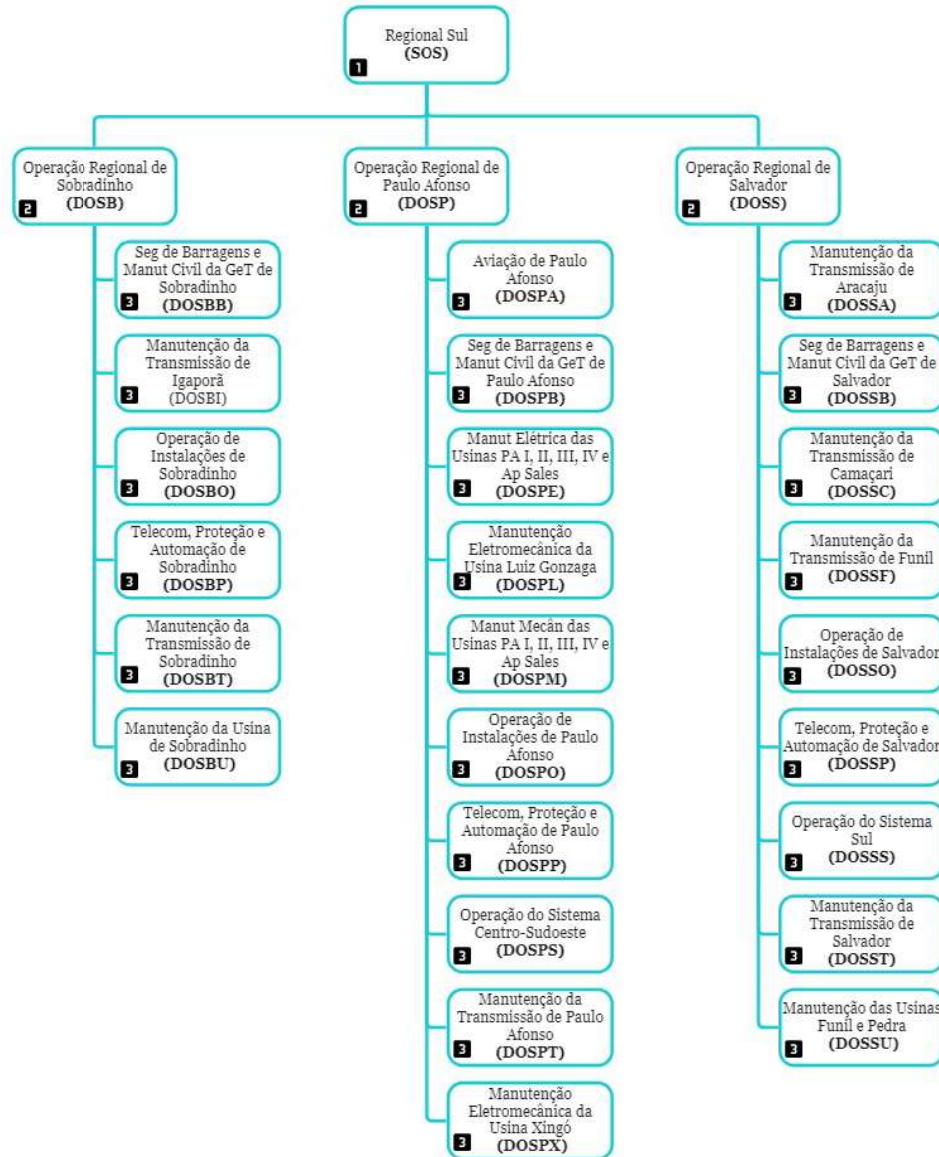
Regional Sul
1 (SOS)

Operação Regional de Sobradinho
2 (DOSB)

Seg de Barragens e Manut Civil da GeT de Sobradinho
3 (DOSBB)

Manutenção da Transmissão de Igaporã
3 (DOSBI)

Operação de Instalações de Sobradinho
3 (DOSBO)

Telecom, Proteção e Automação de Sobradinho
3 (DOSBP)

Manutenção da Transmissão de Sobradinho
3 (DOSBT)

Manutenção da Usina de Sobradinho
3 (DOSBU)

Operação Regional de Paulo Afonso
2 (DOSP)

Aviação de Paulo Afonso
3 (DOSPA)

Seg de Barragens e Manut Civil da GeT de Paulo Afonso
3 (DOSPB)

Manut Elétrica das Usinas PA I, II, III, IV e Ap Sales
3 (DOSPE)

Manutenção Eletromecânica da Usina Luiz Gonzaga
3 (DOSPL)

Manut Mecân das Usinas PA I, II, III, IV e Ap Sales
3 (DOSPM)

Operação de Instalações de Paulo Afonso
3 (DOSPO)

Telecom, Proteção e Automação de Paulo Afonso
3 (DOSPP)

Operação do Sistema Centro-Sudoeste
3 (DOSPS)

Manutenção da Transmissão de Paulo Afonso
3 (DOSPT)

Manutenção Eletromecânica da Usina Xingó
3 (DOSPX)

Operação Regional de Salvador
2 (DOSS)

Manutenção da Transmissão de Aracaju
3 (DOSSA)

Seg de Barragens e Manut Civil da GeT de Salvador
3 (DOSSB)

Manutenção da Transmissão de Camaçari
3 (DOSSC)

Manutenção da Transmissão de Funil
3 (DOSSF)

Operação de Instalações de Salvador
3 (DOSSO)

Telecom, Proteção e Automação de Salvador
3 (DOSSP)

Operação do Sistema Sul
3 (DOSSS)

Manutenção da Transmissão de Salvador
3 (DOSST)

Manutenção das Usinas Funil e Pedra
3 (DOSSU)